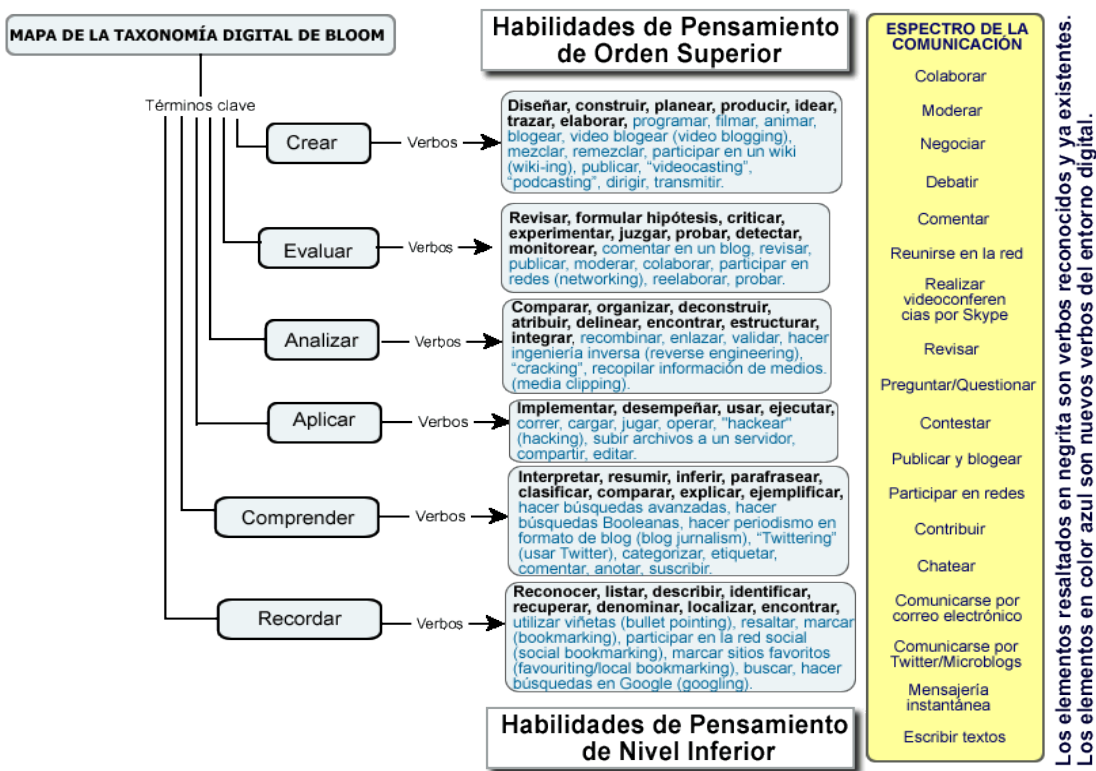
MAPA DE LA TAXONOMÍA DIGITAL DE BLOOM

Términos clave

Habilidades de Pensamiento de Orden Superior

Crear
Verbos
Diseñar, construir, planear, producir, idear, trazar, elaborar, programar, filmar, animar, blogear, video blogear (video blogging), mezclar, remezclar, participar en un wiki (wiki-ing), publicar, "videocasting", "podcasting", dirigir, transmitir.

Evaluar
Verbos
Revisar, formular hipótesis, criticar, experimentar, juzgar, probar, detectar, monitorear, comentar en un blog, revisar, publicar, moderar, colaborar, participar en redes (networking), reelaborar, probar.

Analizar
Verbos
Comparar, organizar, deconstruir, atribuir, delinear, encontrar, estructurar, integrar, recombinar, enlazar, validar, hacer ingeniería inversa (reverse engineering), "cracking", recopilar información de medios. (media clipping).

Aplicar
Verbos
Implementar, desempeñar, usar, ejecutar, correr, cargar, jugar, operar, "hackear" (hacking), subir archivos a un servidor, compartir, editar.

Comprender
Verbos
Interpretar, resumir, inferir, parafrasear, clasificar, comparar, explicar, ejemplificar, hacer búsquedas avanzadas, hacer búsquedas Booleanas, hacer periodismo en formato de blog (blog jurnalism), "Twittering" (usar Twitter), categorizar, etiquetar, comentar, anotar, suscribir.

Recordar
Verbos
Reconocer, listar, describir, identificar, recuperar, denominar, localizar, encontrar, utilizar viñetas (bullet pointing), resaltar, marcar (bookmarking), participar en la red social (social bookmarking), marcar sitios favoritos (favouriting/local bookmarking), buscar, hacer búsquedas en Google (googling).

Habilidades de Pensamiento de Nivel Inferior

ESPECTRO DE LA COMUNICACIÓN
Colaborar
Moderar
Negociar
Debatir
Comentar
Reunirse en la red
Realizar videoconferencias por Skype
Revisar
Preguntar/Questionar
Contestar
Publicar y blogear
Participar en redes
Contribuir
Chatear
Comunicarse por correo electrónico
Comunicarse por Twitter/Microblogs
Mensajería instantánea
Escribir textos

Los elementos resaltados en negrita son verbos reconocidos y ya existentes. Los elementos en color azul son nuevos verbos del entorno digital.